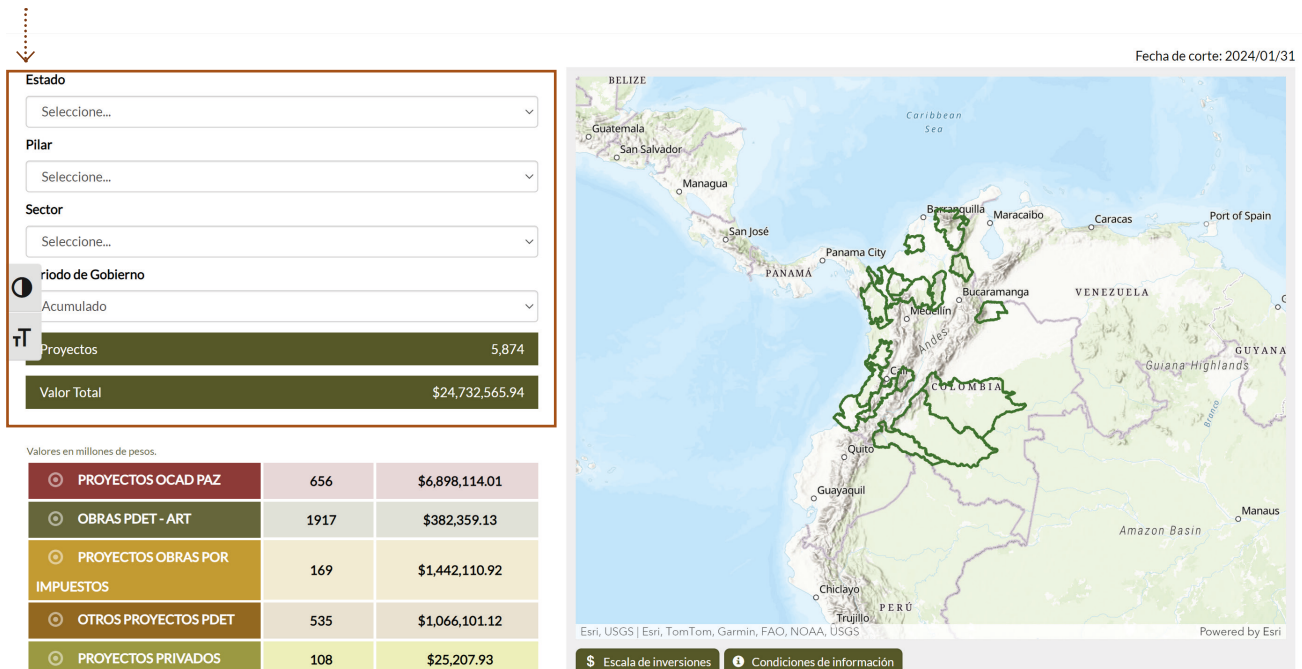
Fecha de corte: 2024/01/31

Estado

Seleccione...

Pilar

Seleccione...

Sector

Seleccione...

riodo de Gobierno

Acumulado

Proyectos 5,874

Valor Total $24,732,565.94

Valores en millones de pesos.

| PROYECTOS OCAD PAZ | 656 | $6,898,114.01 |
|---|---|---|
| OBRAS PDET - ART | 1917 | $382,359.13 |
| PROYECTOS OBRAS POR IMPUESTOS | 169 | $1,442,110.92 |
| OTROS PROYECTOS PDET | 535 | $1,066,101.12 |
| PROYECTOS PRIVADOS | 108 | $25,207.93 |

BELIZE
Guatemala
San Salvador
Managua
San José
Caribbean Sea
Barranquilla
Maracaibo
Caracas
Port of Spain
Panama City
PANAMÁ
Bucaramanga
VENEZUELA
Medellín
Andes
GUYANA
Guiana Highlands
Cali
COLOMBIA
Branco
Quito
Guayaquil
Manaus
Amazon Basin
Chiclayo
PERÚ
Trujillo
Esri, USGS | Esri, TomTom, Garmin, FAO, NOAA, USGS
Powered by Esri

$ Escala de inversiones
Condiciones de información